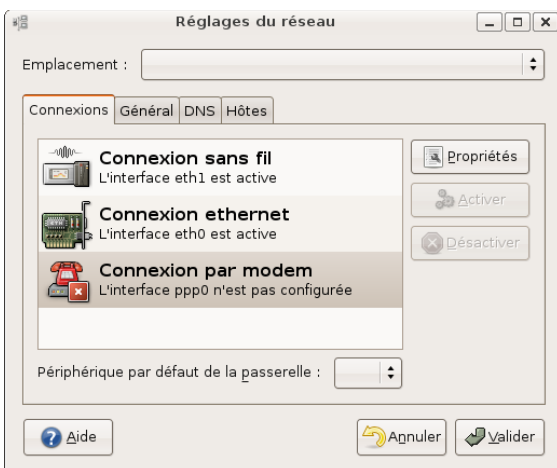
Réglages du réseau

Emplacement :

Connexions | Général | DNS | Hôtes

Connexion sans fil
L'interface eth1 est active

Connexion ethernet
L'interface eth0 est active

Connexion par modem
L'interface ppp0 n'est pas configurée

Propriétés
Activer
Désactiver

Périphérique par défaut de la passerelle :

Aide
Annuler
Valider